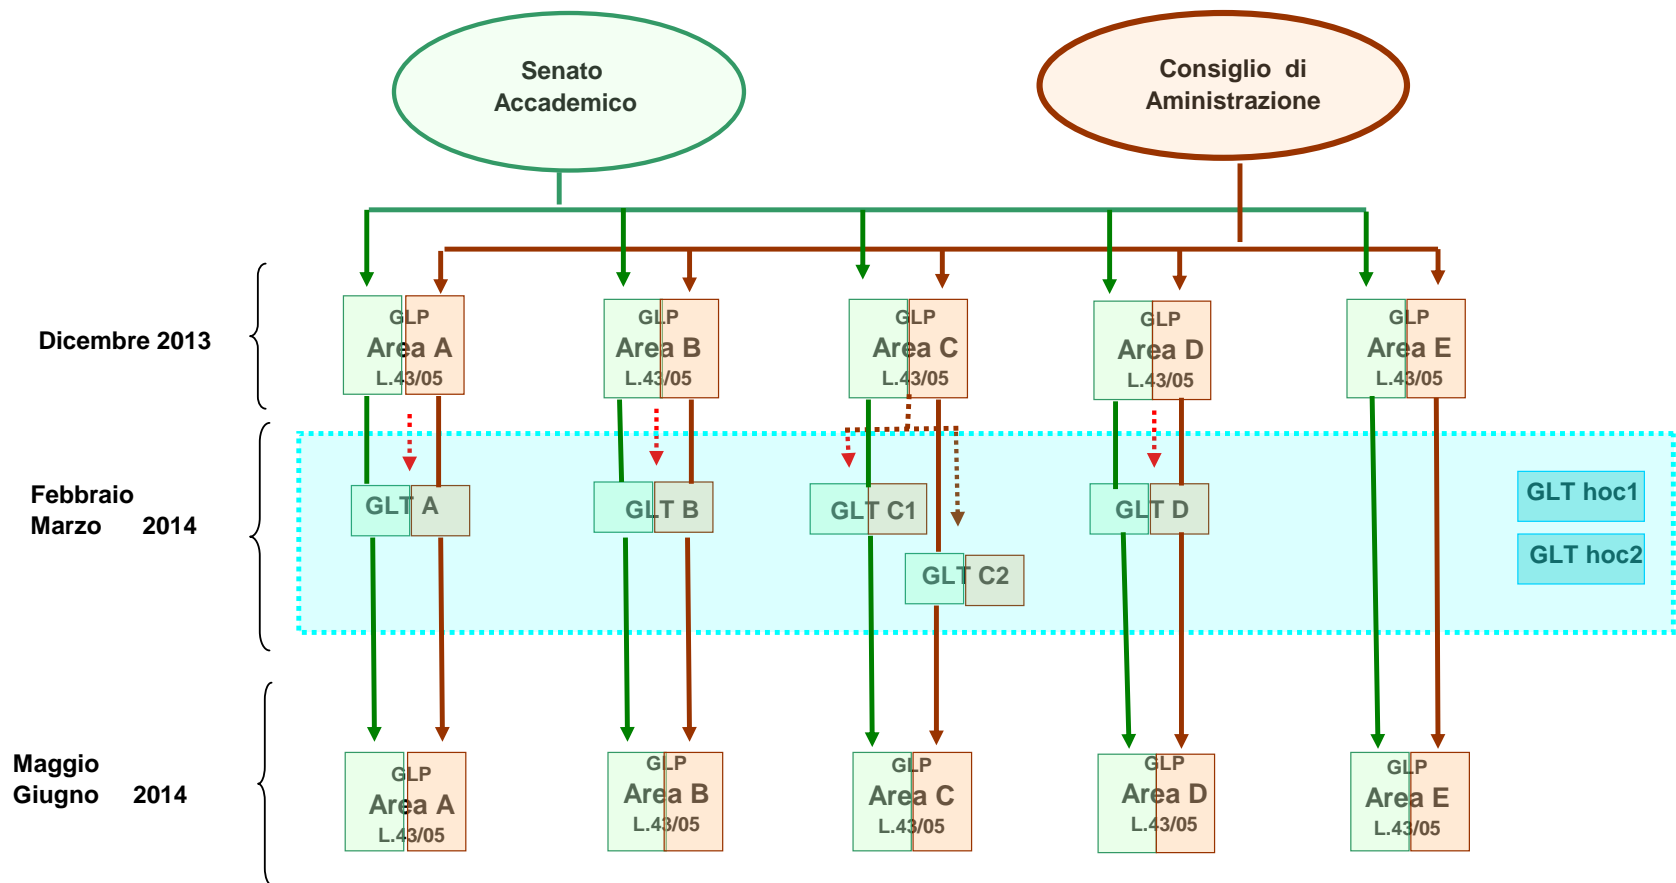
Senato Accademico

Consiglio di Aministrazione

Dicembre 2013

GLP Area A L.43/05

GLP Area B L.43/05

GLP Area C L.43/05

GLP Area D L.43/05

GLP Area E L.43/05

Febbraio Marzo 2014

GLT A

GLT B

GLT C1

GLT C2

GLT D

GLT hoc1

GLT hoc2

Maggio Giugno 2014

GLP Area A L.43/05

GLP Area B L.43/05

GLP Area C L.43/05

GLP Area D L.43/05

GLP Area E L.43/05